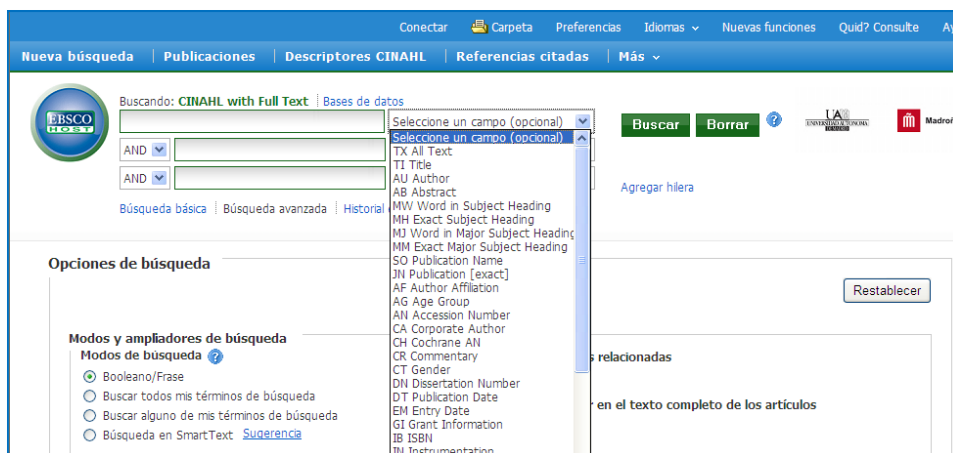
Conectar | Carpeta | Preferencias | Idiomas | Nuevas funciones | Quid? Consulte | Ay

Nueva búsqueda | Publicaciones | Descriptores CINAHL | Referencias citadas | Más

EBSCO HOST

Buscando: CINAHL with Full Text | Bases de datos

Seleccione un campo (opcional)

Buscar | Borrar

UA UNIVERSIDAD AUTÓNOMA

Madrid

AND

AND

Agregar hilera

Búsqueda básica | Búsqueda avanzada | Historial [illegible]

Seleccione un campo (opcional)
TX All Text
TI Title
AU Author
AB Abstract
MW Word in Subject Heading
MH Exact Subject Heading
MJ Word in Major Subject Heading
MM Exact Major Subject Heading
SO Publication Name
JN Publication [exact]
AF Author Affiliation
AG Age Group
AN Accession Number
CA Corporate Author
CH Cochrane AN
CR Commentary
CT Gender
DN Dissertation Number
DT Publication Date
EM Entry Date
GI Grant Information
IB ISBN
IN Instrumentation

Opciones de búsqueda

Restablecer

Modos y ampliadores de búsqueda

Modos de búsqueda

Booleano/Frase
Buscar todos mis términos de búsqueda
Buscar alguno de mis términos de búsqueda
Búsqueda en SmartText Sugerencia

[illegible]s relacionadas

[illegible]r en el texto completo de los artículos